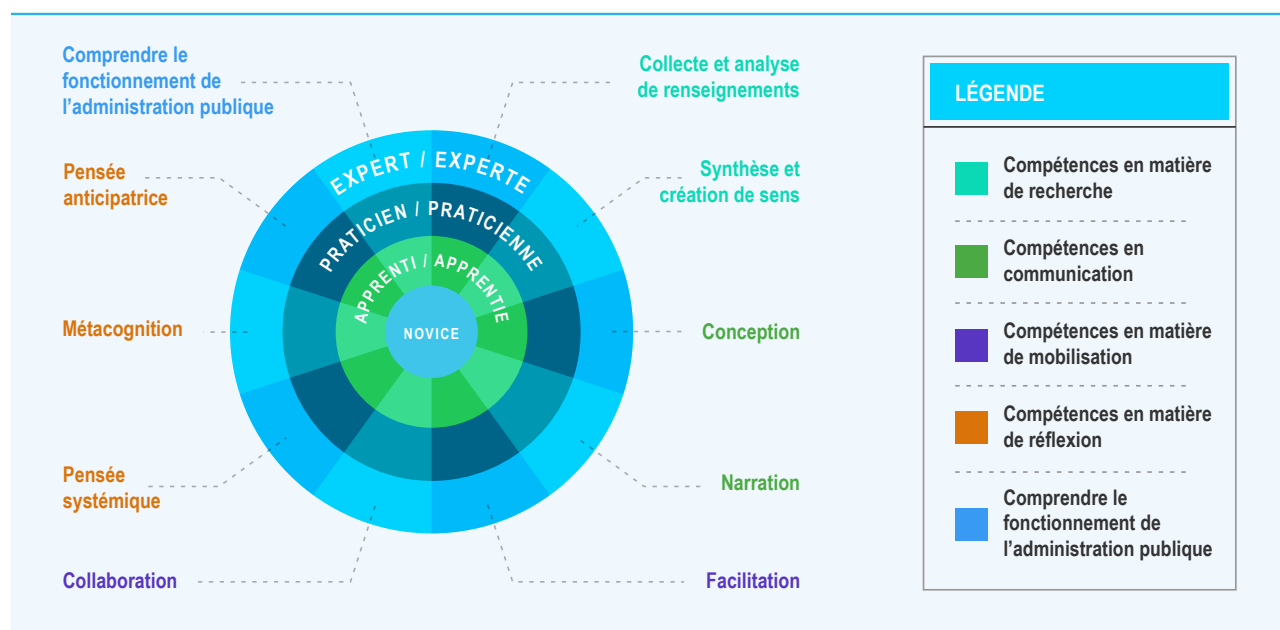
Comprendre le fonctionnement de l'administration publique

Pensée anticipatrice

Métacognition

Pensée systémique

Collaboration

Collecte et analyse de renseignements

Synthèse et création de sens

Conception

Narration

Facilitation

EXPERT / EXPERTE

PRATICIEN / PRATICIENNE

APPRENTI / APPRENTIE

NOVICE

LÉGENDE

Compétences en matière de recherche

Compétences en communication

Compétences en matière de mobilisation

Compétences en matière de réflexion

Comprendre le fonctionnement de l'administration publique